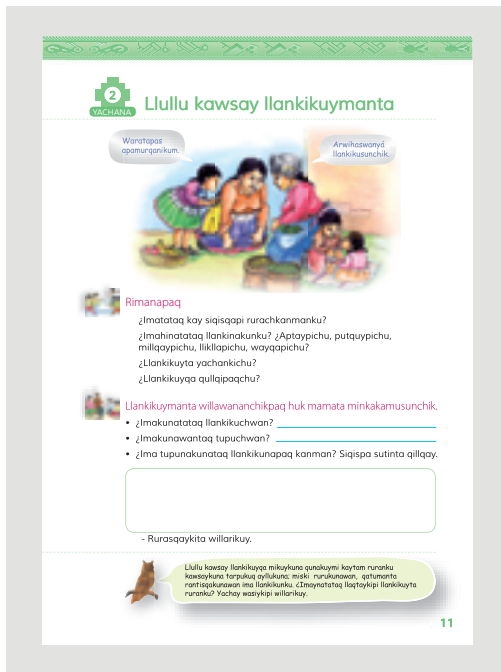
2
YACHANA

Llullu kawsay llankikuymanta

Waratapas apamurqanikum.

Arwihaswanyá llankikusunchik.

Rimanapaq

¿Imatataq kay siqisqapi rurachkanmanku?

¿Imahinataq llankinakunku? ¿Aptaypichu, putquypichu, millqaypichu, llikllapichu, wayqapichu?

¿Llankikuyta yachankichu?

¿Llankikuyqa qullqipaqchu?

Llankikuymanta willawananchikpaq huk mamata minkakamusunchik.

• ¿Imakunatataq llankikuchwan? ______

• ¿Imakunawantaq tupuchwan? ______

• ¿Ima tupunakunataq llankikunapaq kanman? Siqispa sutinta qillqay.

- Rurasqaykita willarikuy.

Llullu kawsay llankikuyqa mikuykuna qunakuymi kaytam ruranku kawsaykuna tarpukuq ayllukuna; miski rurukunawan, qatumanta rantisqakunawan ima llankikunku. ¿Imaynatataq llaqtaykipi llankikuyta ruranku? Yachay wasiykipi willarikuy.

11